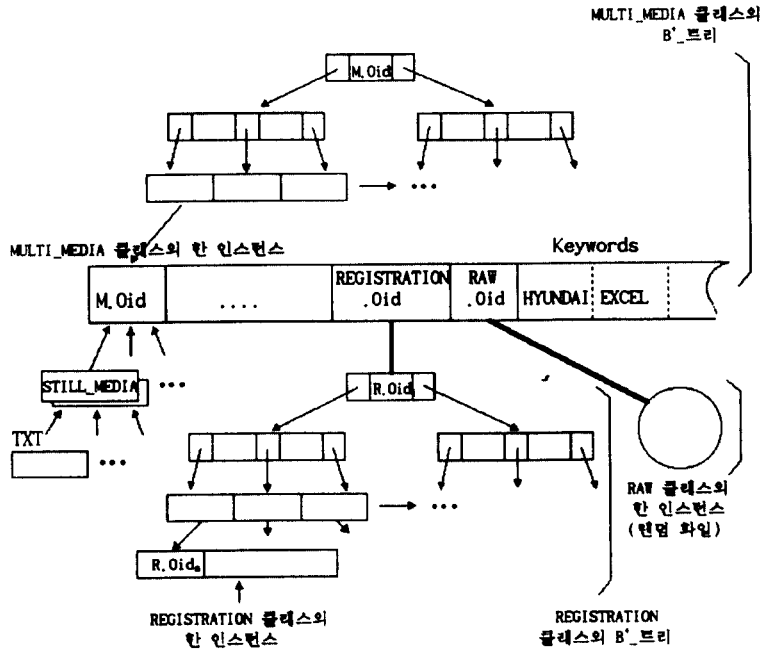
MULTI_MEDIA 클래스의 B⁺_트리

M.Oid

...

MULTI_MEDIA 클래스의 한 인스턴스

Keywords

M.Oid

....

REGISTRATION .Oid

RAW .Oid

HYUNDAI

EXCEL

STILL_MEDIA

...

TXT

...

R.Oid

...

RAW 클래스의 한 인스턴스 (랜덤 화일)

R.Oid$_{a}$

REGISTRATION 클래스의 한 인스턴스

REGISTRATION 클래스의 B⁺_트리